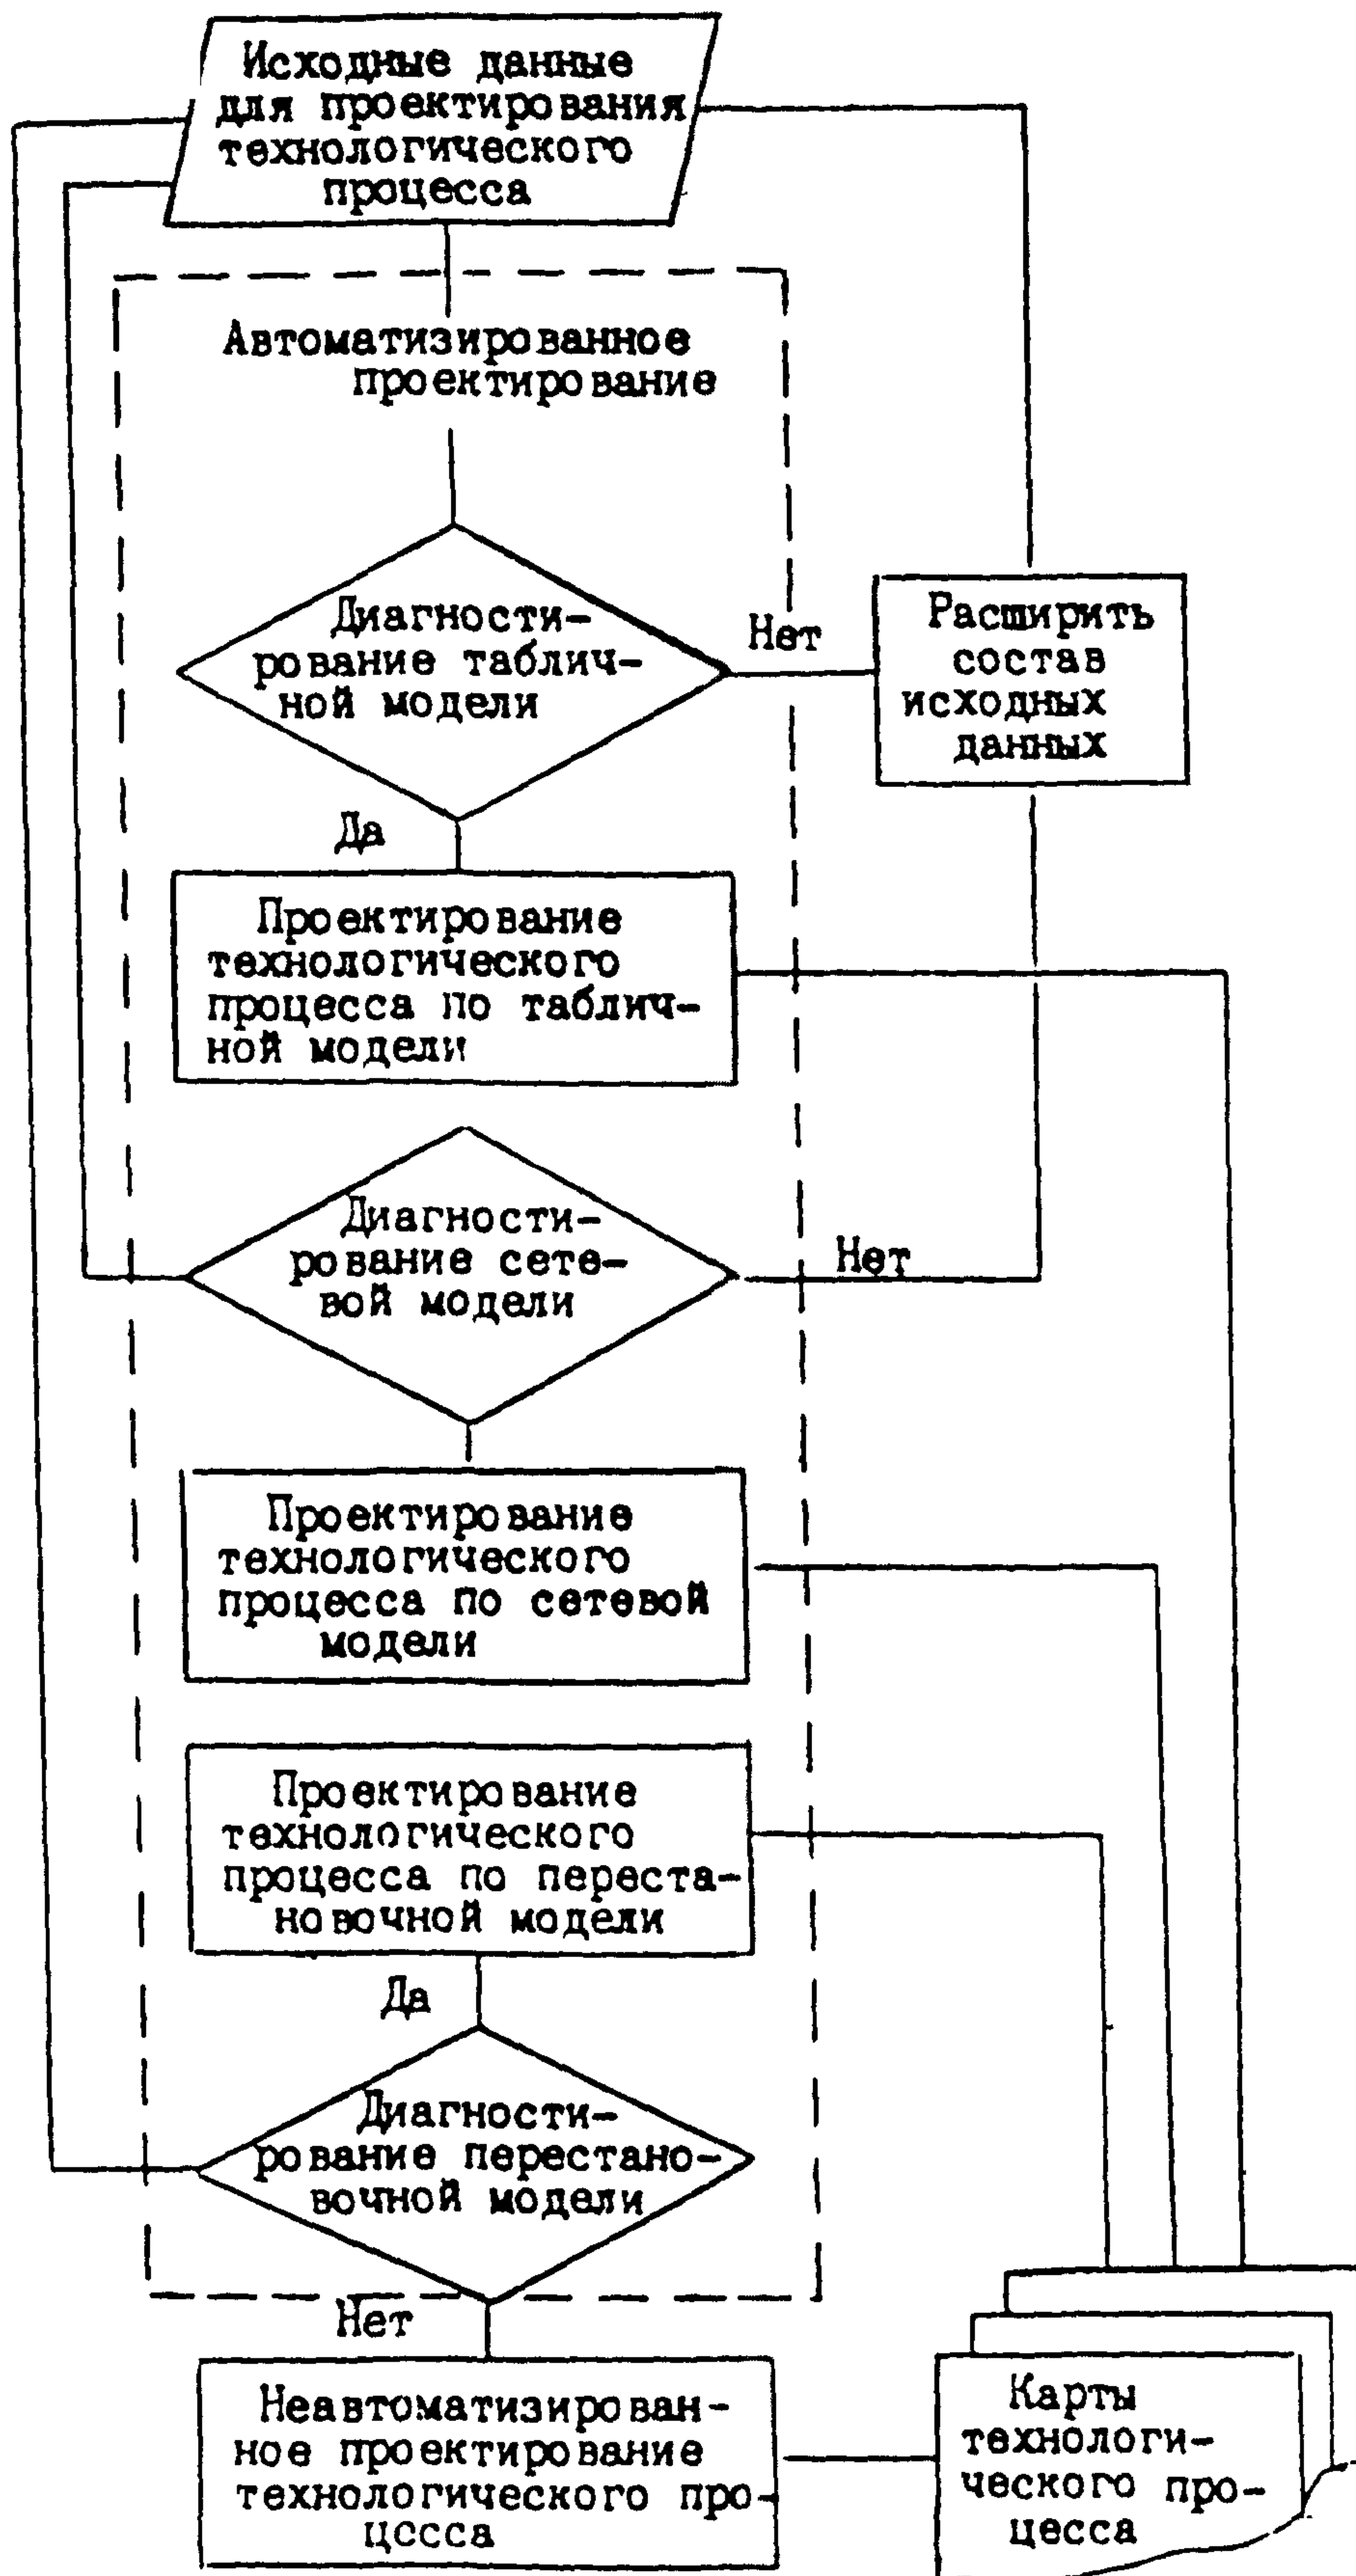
Исходные данные для проектирования технологического процесса

Автоматизированное проектирование

Диагностирование табличной модели

Нет

Расширить состав исходных данных

Да

Проектирование технологического процесса по табличной модели

Диагностирование сетевой модели

Нет

Проектирование технологического процесса по сетевой модели

Проектирование технологического процесса по перестановочной модели

Да

Диагностирование перестановочной модели

Нет

Неавтоматизированное проектирование технологического процсcса

Карты технологического процесса